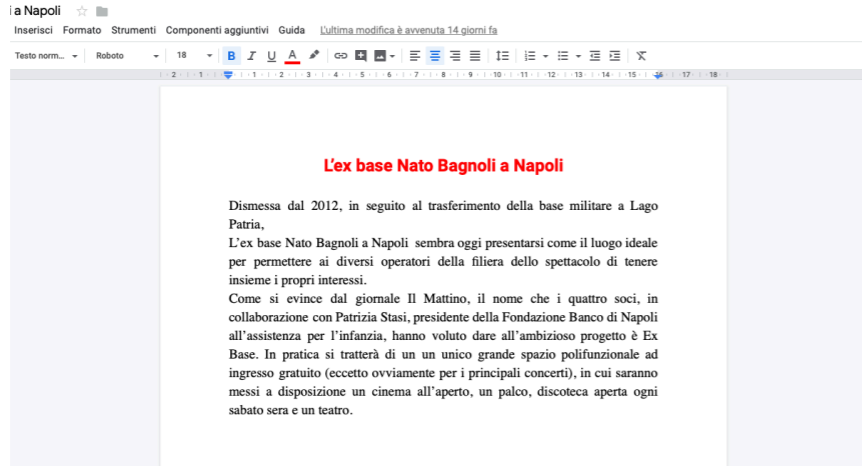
i a Napoli

Inserisci Formato Strumenti Componenti aggiuntivi Guida L'ultima modifica è avvenuta 14 giorni fa

Testo norm... Roboto 18 B I U A

2 1 1 2 3 4 5 6 7 8 9 10 11 12 13 14 15 16 17 18

L'ex base Nato Bagnoli a Napoli

Dismessa dal 2012, in seguito al trasferimento della base militare a Lago Patria,
L'ex base Nato Bagnoli a Napoli sembra oggi presentarsi come il luogo ideale per permettere ai diversi operatori della filiera dello spettacolo di tenere insieme i propri interessi.
Come si evince dal giornale Il Mattino, il nome che i quattro soci, in collaborazione con Patrizia Stasi, presidente della Fondazione Banco di Napoli all'assistenza per l'infanzia, hanno voluto dare all'ambizioso progetto è Ex Base. In pratica si tratterà di un un unico grande spazio polifunzionale ad ingresso gratuito (eccetto ovviamente per i principali concerti), in cui saranno messi a disposizione un cinema all'aperto, un palco, discoteca aperta ogni sabato sera e un teatro.